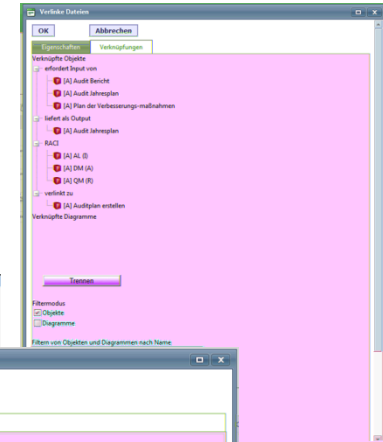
Verlinke Dateien

OK
Abbrechen

Eigenschaften
Verknüpfungen

Verknüpfte Objekte
erfordert Input von
[A] Audit Bericht
[A] Audit Jahresplan
[A] Plan der Verbesserungs-maßnahmen
liefert als Output
[A] Audit Jahresplan
RACI
[A] AL (I)
[A] DM (A)
[A] QM (R)
verlinkt zu
[A] Auditplan erstellen
Verknüpfte Diagramme

Trennen

Filtermodus
Objekte
Diagramme

Filtern von Objekten und Diagrammen nach Name